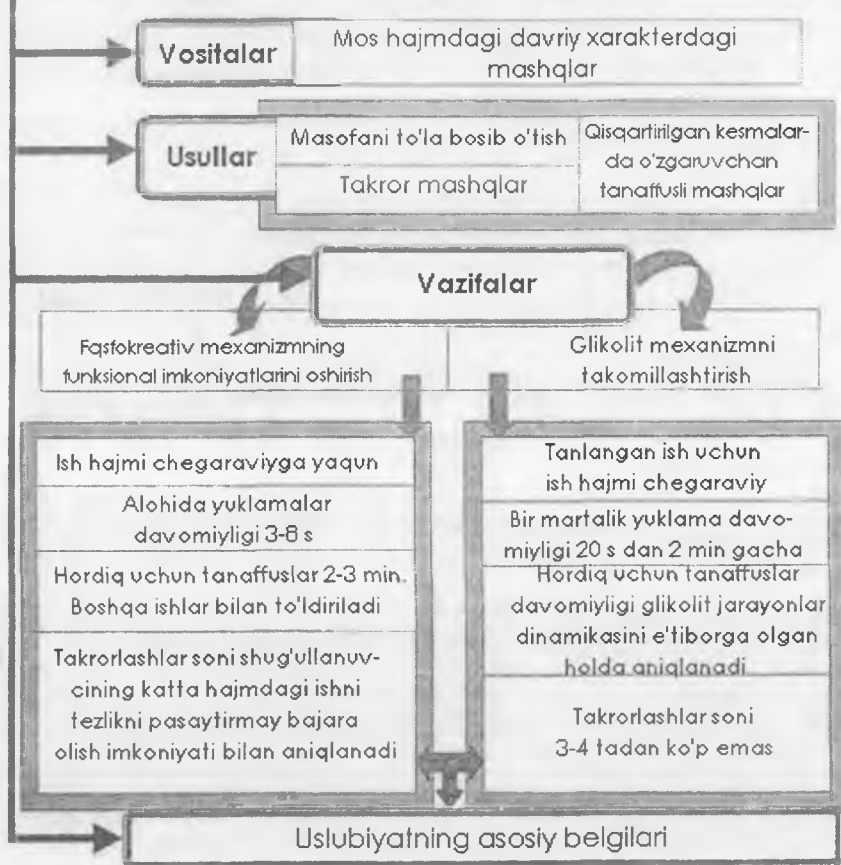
Vositalar

Mos hajmdagi davriy xarakterdagi mashqlar

Usullar

Masofani to'la bosib o'tish

Takror mashqlar

Qisqartirilgan kesmalarda o'zgaruvchan tanaffusli mashqlar

Vazifalar

Fasfokreativ mexanizmning funksional imkoniyatlarini oshirish

Glikolit mexanizmni takomillashtirish

Ish hajmi chegaraviyga yaqun

Alohida yuklamalar davomiyligi 3-8 s

Hordiq uchun tanaffuslar 2-3 min. Boshqa ishlar bilan to'ldiriladi

Takrorlashlar soni shug'ullanuvcining katta hajmdagi ishni tezlikni pasaytirmay bajara olish imkoniyati bilan aniqlanadi

Tanlangan ish uchun ish hajmi chegaraviy

Bir martalik yuklama davomiyligi 20 s dan 2 min gacha

Hordiq uchun tanaffuslar davomiyligi glikolit jarayonlar dinamikasini e'tiborga olgan holda aniqlanadi

Takrorlashlar soni 3-4 tadan ko'p emas

Uslubiyatning asosiy belgilari